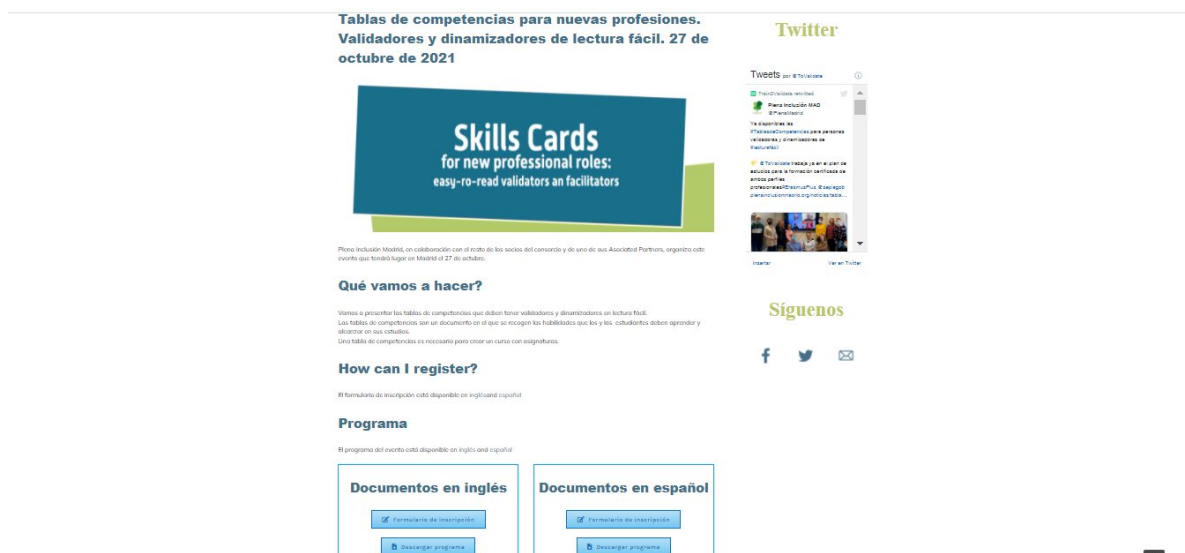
Tablas de competencias para nuevas profesiones. Validadores y dinamizadores de lectura fácil. 27 de octubre de 2021

Skills Cards
for new professional roles:
easy-ro-read validators an facilitators

Plena inclusión Madrid, en colaboración con el resto de los socios del consorcio y de uno de sus Asociated Partners, organiza este evento que tendrá lugar en Madrid el 27 de octubre.

Qué vamos a hacer?

Vamos a presentar las tablas de competencias que deben tener validadores y dinamizadores en lectura fácil.
Las tablas de competencias son un documento en el que se recogen las habilidades que los y las estudiantes deben aprender y alcanzar en sus estudios.
Una tabla de competencias es necesaria para crear un curso con asignaturas.

How can I register?

El formulario de inscripción está disponible en inglés and español

Programa

El programa del evento está disponible en inglés and español

Documentos en inglés
Formulario de inscripción
Descargar programa

Documentos en español
Formulario de inscripción
Descargar programa

Twitter

Tweets por @ToValidate

ToValidate retwitteó
Plena Inclusión MAD
@PlenaMadrid

Ya disponibles las #TablasdeCompetencias para personas validadoras y dinamizadoras de #lecturafácil

@ToValidate trabaja ya en el plan de estudios para la formación certificada de ambos perfiles profesionales #ErasmusPlus @sepiegob plenainclusionmadrid.org/noticias/tabla...

Insertar
Ver en Twitter

Síguenos